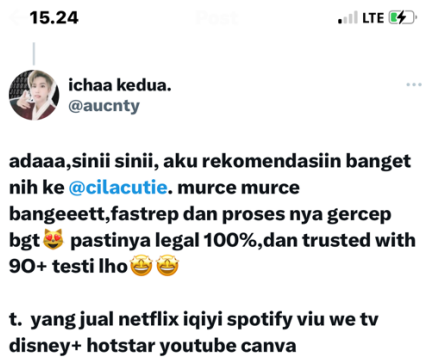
15.24
Post
LTE

ichaa kedua.
@aucnty

adaaa,sinii sinii, aku rekomendasiin banget nih ke @cilacutie. murce murce bangeeett,fastrep dan proses nya gercep bgt😻 pastinya legal 100%,dan trusted with 90+ testi lho🤩🤩

t. yang jual netflix iqiyi spotify viu we tv disney+ hotstar youtube canva